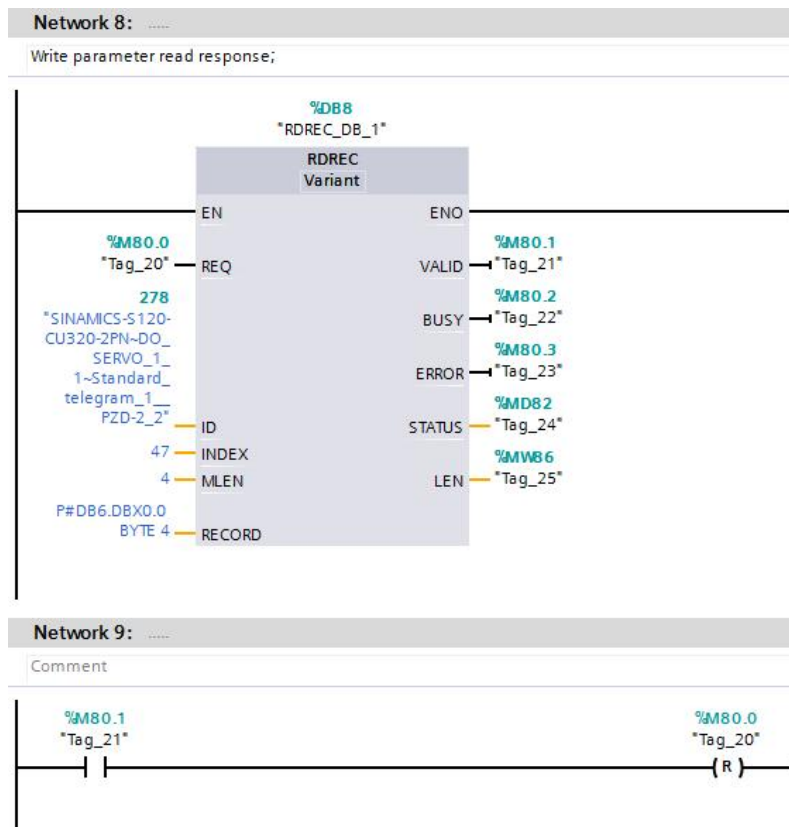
Network 8: .....

Write parameter read response;

%DB8
"RDREC_DB_1"

RDREC
Variant

EN
ENO

%M80.0
"Tag_20" REQ

VALID %M80.1 "Tag_21"

BUSY %M80.2 "Tag_22"

ERROR %M80.3 "Tag_23"

278
"SINAMICS-S120-CU320-2PN~DO_SERVO_1_1~Standard_telegram_1__PZD-2_2" ID

STATUS %MD82 "Tag_24"

47 INDEX

4 MLEN

LEN %MW86 "Tag_25"

P#DB6.DBX0.0 BYTE 4 RECORD

Network 9: .....

Comment

%M80.1
"Tag_21"

%M80.0
"Tag_20"
R